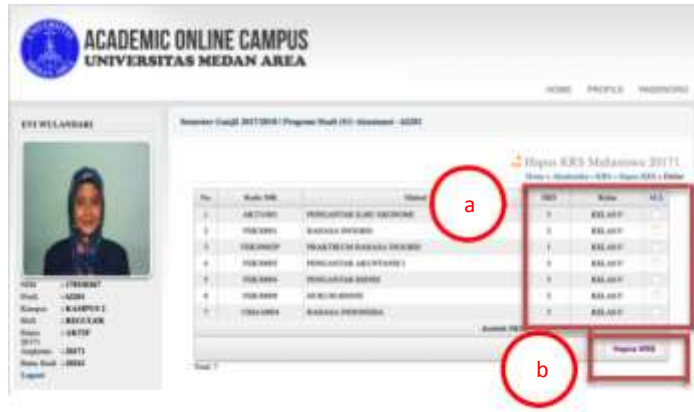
ACADEMIC ONLINE CAMPUS
UNIVERSITAS MEDAN AREA

HOME PROFILE PASSWORD

EVI WULANDARI

Semester Ganjil 2017/2018 / Program Studi (S1) Akuntansi - AGDS

Hapus KRS Mahasiswa 20171
Home » Akademika » KRS » Hapus KRS » Daftar

a

| No. | Kode MK | Matakuliah | SKS | Kelas | H.S. |
|---|---|---|---|---|---|
| 1 | AKT1001 | PENGANTAR ILMU EKONOMI | 3 | KELAS F | |
| 2 | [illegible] | BAHASA INGGRIS | 2 | KELAS F | |
| 3 | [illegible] | PRAKTIKUM BAHASA INGGRIS | 1 | KELAS F | |
| 4 | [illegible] | PENGANTAR AKUNTANSI I | 3 | KELAS F | |
| 5 | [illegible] | PENGANTAR BISNIS | 3 | KELAS F | |
| 6 | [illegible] | HUKUM BISNIS | 2 | KELAS F | |
| 7 | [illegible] | BAHASA INDONESIA | 2 | KELAS F | |

Jumlah SKS

Hapus KRS

b

Total: 7

NIM : 178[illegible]
Prodi : AGDS
Kampus : KAMPUS I
Shift : REGULER
Status : AKTIF
20171
Angkatan : 20171
Status Studi : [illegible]
Logout